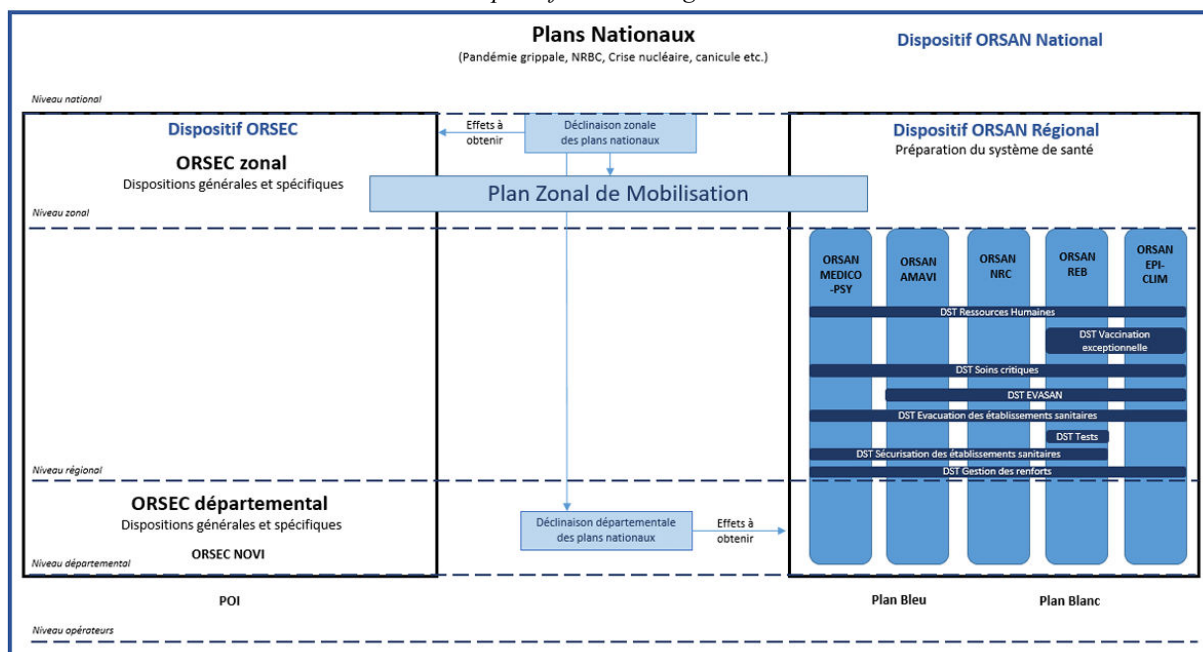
Plans Nationaux
(Pandémie grippale, NRBC, Crise nucléaire, canicule etc.)

Dispositif ORSAN National

Niveau national

Dispositif ORSEC
ORSEC zonal
Dispositions générales et spécifiques

Effets à obtenir

Déclinaison zonale des plans nationaux

Dispositif ORSAN Régional
Préparation du système de santé

Plan Zonal de Mobilisation

Niveau zonal

ORSAN MEDICO -PSY
ORSAN AMAVI
ORSAN NRC
ORSAN REB
ORSAN EPI-CLIM

DST Ressources Humaines
DST Vaccination exceptionnelle
DST Soins critiques
DST EVASAN
DST Evacuation des établissements sanitaires
DST Tests
DST Sécurisation des établissements sanitaires
DST Gestion des renforts

Niveau régional

ORSEC départemental
Dispositions générales et spécifiques
ORSEC NOVI

Déclinaison départementale des plans nationaux

Effets à obtenir

Niveau départemental

POI

Plan Bleu

Plan Blanc

Niveau opérateurs